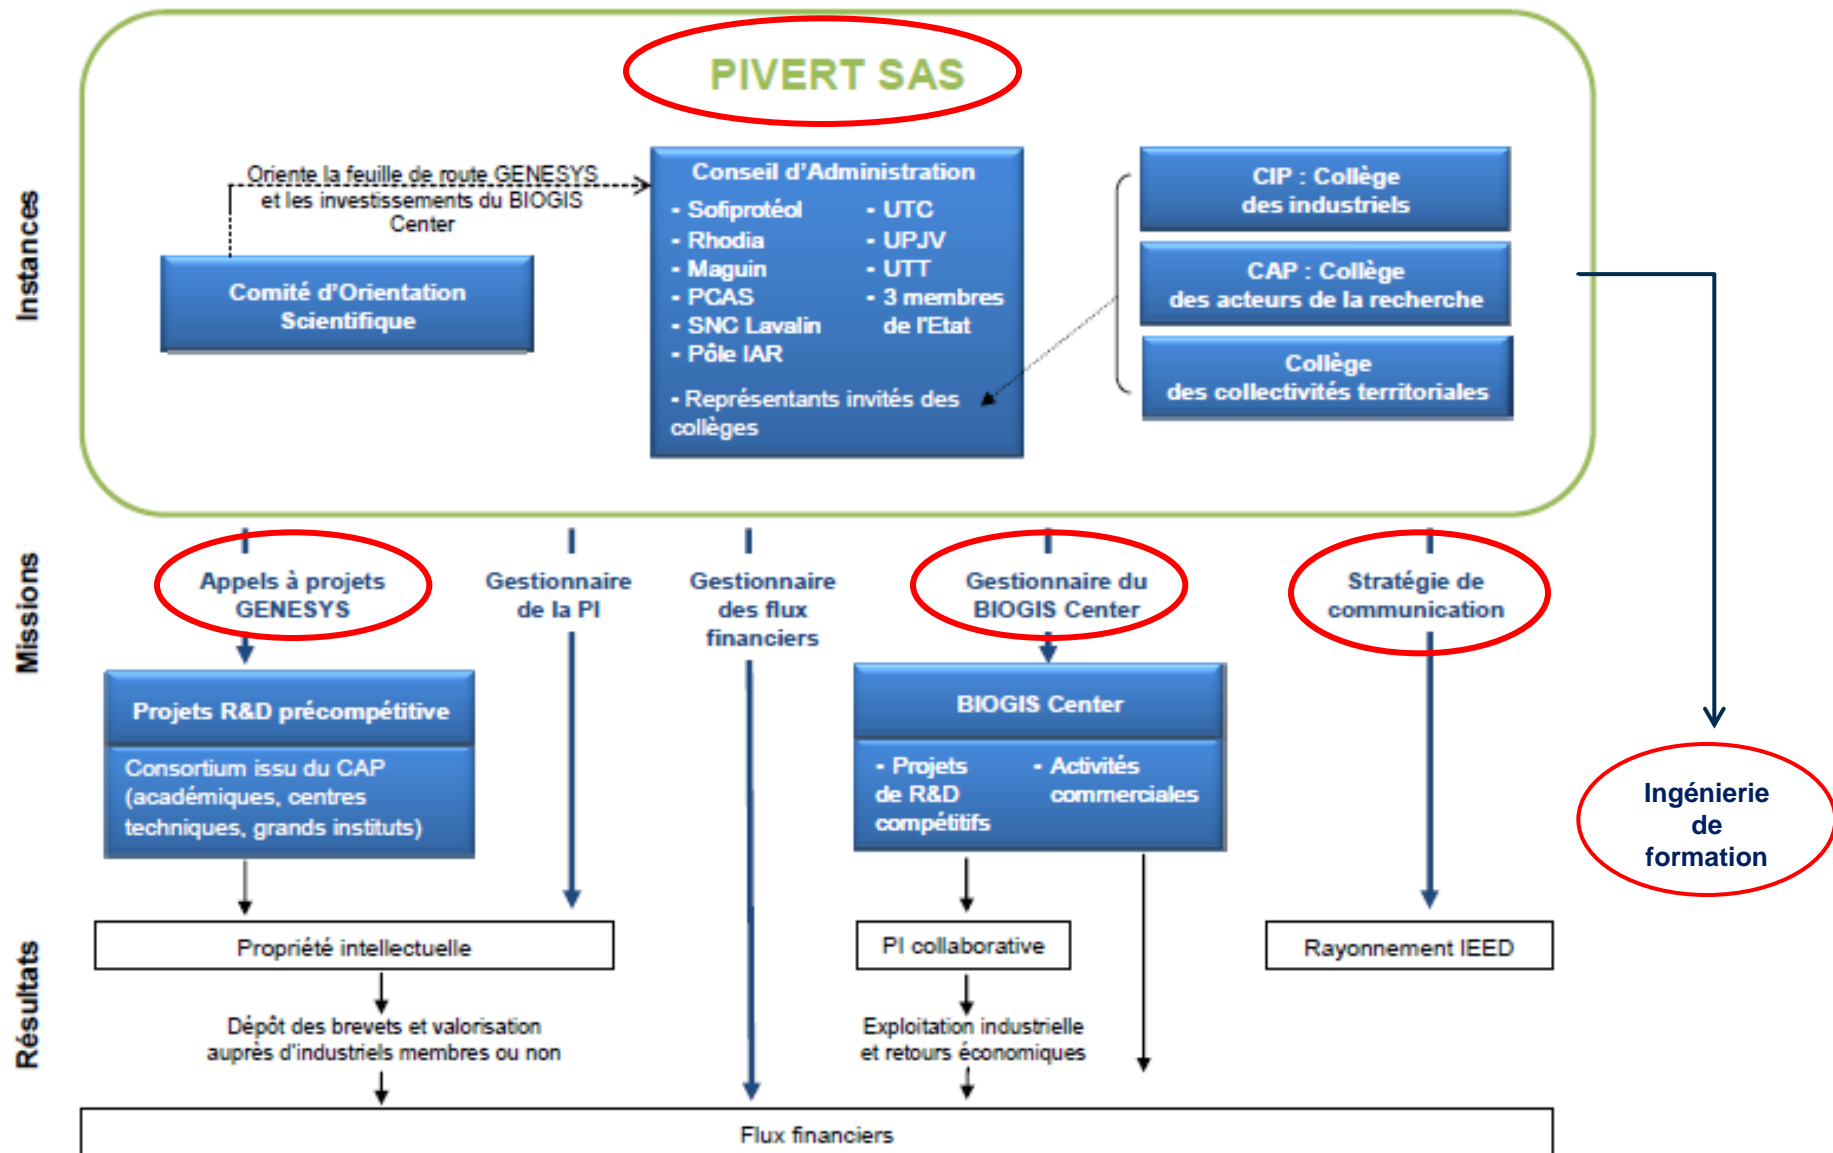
Instances

PIVERT SAS

Oriente la feuille de route GENESYS et les investissements du BIOGIS Center

Comité d'Orientation Scientifique

Conseil d'Administration
- Sofiprotéol
- Rhodia
- Maguin
- PCAS
- SNC Lavalin
- Pôle IAR
- UTC
- UPJV
- UTT
- 3 membres de l'Etat
- Représentants invités des collèges

CIP : Collège des industriels

CAP : Collège des acteurs de la recherche

Collège des collectivités territoriales

Missions

Appels à projets GENESYS

Gestionnaire de la PI

Gestionnaire des flux financiers

Gestionnaire du BIOGIS Center

Stratégie de communication

Projets R&D précompétitive

Consortium issu du CAP (académiques, centres techniques, grands instituts)

BIOGIS Center

- Projets de R&D compétitifs

- Activités commerciales

Ingénierie de formation

Résultats

Propriété intellectuelle

PI collaborative

Rayonnement IEED

Dépôt des brevets et valorisation auprès d'industriels membres ou non

Exploitation industrielle et retours économiques

Flux financiers